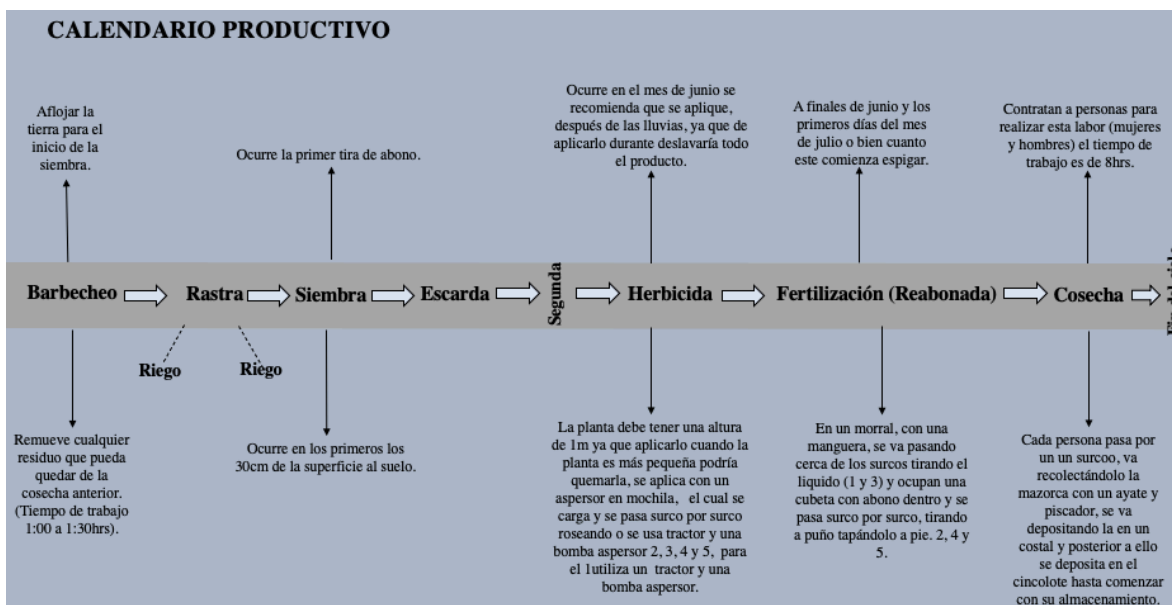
CALENDARIO PRODUCTIVO

Aflojar la tierra para el inicio de la siembra.

Ocurre la primer tira de abono.

Ocurre en el mes de junio se recomienda que se aplique, después de las lluvias, ya que de aplicarlo durante deslavaría todo el producto.

A finales de junio y los primeros días del mes de julio o bien cuanto este comienza espigar.

Contratan a personas para realizar esta labor (mujeres y hombres) el tiempo de trabajo es de 8hrs.

Barbecheo → Rastra → Siembra → Escarda → Segunda → Herbicida → Fertilización (Reabonada) → Cosecha → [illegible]

Riego

Riego

Remueve cualquier residuo que pueda quedar de la cosecha anterior. (Tiempo de trabajo 1:00 a 1:30hrs).

Ocurre en los primeros los 30cm de la superficie al suelo.

La planta debe tener una altura de 1m ya que aplicarlo cuando la planta es más pequeña podría quemarla, se aplica con un aspersor en mochila, el cual se carga y se pasa surco por surco roseando o se usa tractor y una bomba aspersor 2, 3, 4 y 5, para el 1utiliza un tractor y una bomba aspersor.

En un morral, con una manguera, se va pasando cerca de los surcos tirando el liquido (1 y 3) y ocupan una cubeta con abono dentro y se pasa surco por surco, tirando a puño tapándolo a pie. 2, 4 y 5.

Cada persona pasa por un un surcoo, va recolectándolo la mazorca con un ayate y piscador, se va depositando la en un costal y posterior a ello se deposita en el cincolote hasta comenzar con su almacenamiento.